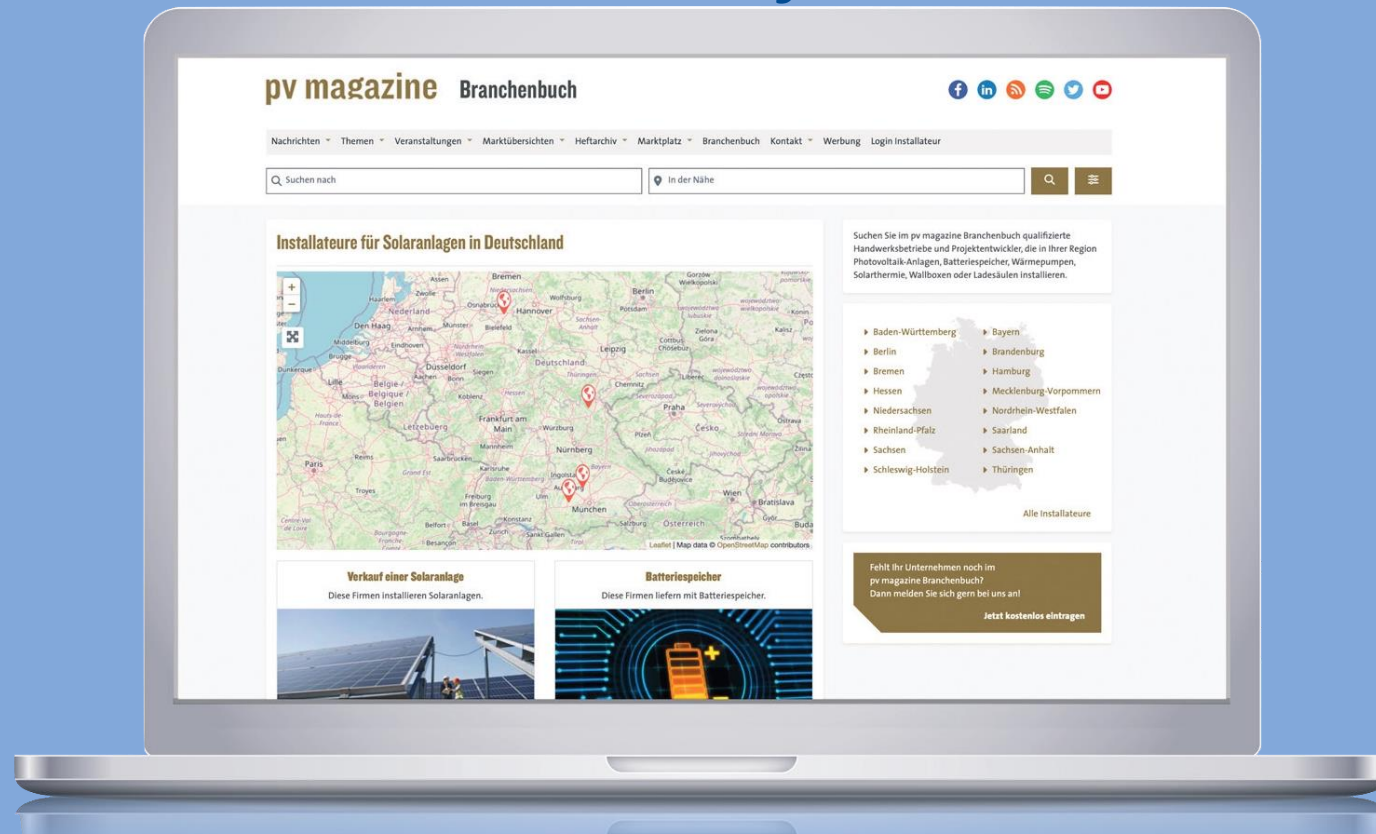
pv magazine Branchenbuch

Nachrichten Themen Veranstaltungen Marktübersichten Heftarchiv Marktplatz Branchenbuch Kontakt Werbung Login Installateur

Suchen nach
In der Nähe

Installateure für Solaranlagen in Deutschland

+
−

Bremen Gorzów Wielkopolski
Haarlem Zwolle Osnabrück Wolfsburg Berlin
Nederland Hannover Potsdam
Den Haag Arnhem Münster Bielefeld Zielona Góra
Middelburg Eindhoven Kassel Deutschland Leipzig Cottbus
Brugge Düsseldorf Siegen
Dunkerque Lille Aachen Bonn Chemnitz Liberec
België Belgique Belgien Koblenz Praha
Mons
Frankfurt am Main Würzburg Plzeň Česko
Letzebuerg Mannheim Nürnberg
Paris Reims Saarbrücken Karlsruhe Ingolstadt České Budějovice
Troyes Freiburg im Breisgau Ulm Augsburg München Wien Bratislava
Belfort Basel Konstanz Zürich Sankt Gallen Salzburg Österreich Győr
Besançon
Leaflet | Map data © OpenStreetMap contributors

Verkauf einer Solaranlage
Diese Firmen installieren Solaranlagen.

Batteriespeicher
Diese Firmen liefern mit Batteriespeicher.

Suchen Sie im pv magazine Branchenbuch qualifizierte Handwerksbetriebe und Projektentwickler, die in Ihrer Region Photovoltaik-Anlagen, Batteriespeicher, Wärmepumpen, Solarthermie, Wallboxen oder Ladesäulen installieren.

Baden-Württemberg
Bayern
Berlin
Brandenburg
Bremen
Hamburg
Hessen
Mecklenburg-Vorpommern
Niedersachsen
Nordrhein-Westfalen
Rheinland-Pfalz
Saarland
Sachsen
Sachsen-Anhalt
Schleswig-Holstein
Thüringen

Alle Installateure

Fehlt Ihr Unternehmen noch im pv magazine Branchenbuch? Dann melden Sie sich gern bei uns an!

Jetzt kostenlos eintragen